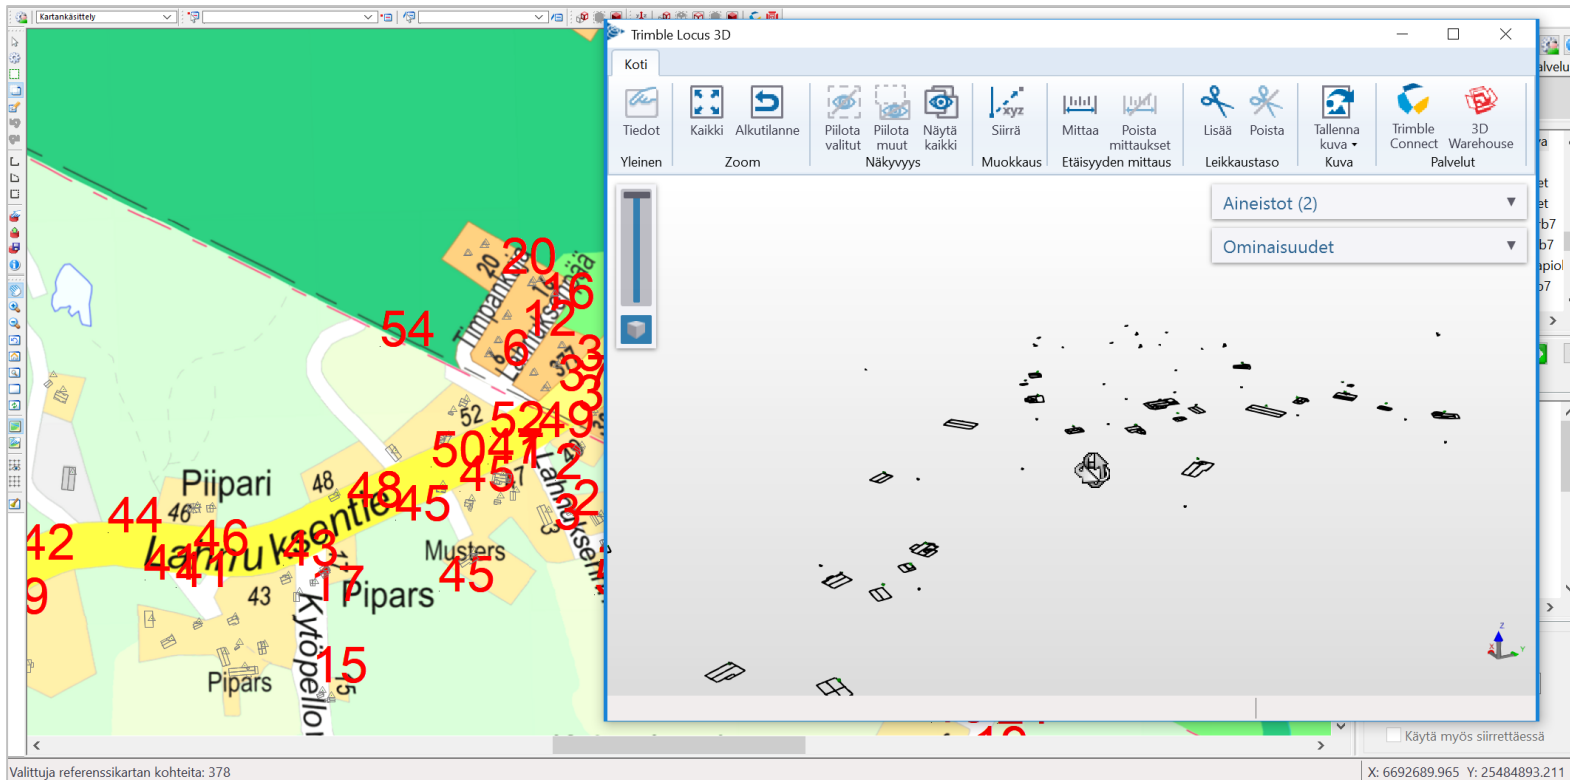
Kartankäsittely

Trimble Locus 3D

Koti

Tiedot
Yleinen

Kaikki
Alkutilanne
Zoom

Piilota valitut
Piilota muut
Näytä kaikki
Näkyvyys

Siirrä
Muokkaus

Mittaa
Poista mittaukset
Etäisyyden mittaus

Lisää
Poista
Leikkaustaso

Tallenna kuva
Kuva

Trimble Connect
3D Warehouse
Palvelut

Aineistot (2)

Ominaisuudet

alvelu

Piipari
Lahnukaentie
Musters
Pipars
Pipars
Timpankuja
Lahnukaskuja
Lahnukseni
Kytöpelloi

20
16
12
54
6
33
3
52
49
50
47
2
45
48
45
44
46
46
42
44
41
43
17
45
43
15
9
48
20
32

Käytä myös siirrettäessä

Valittuja referenssikartan kohteita: 378

X: 6692689.965 Y: 25484893.211